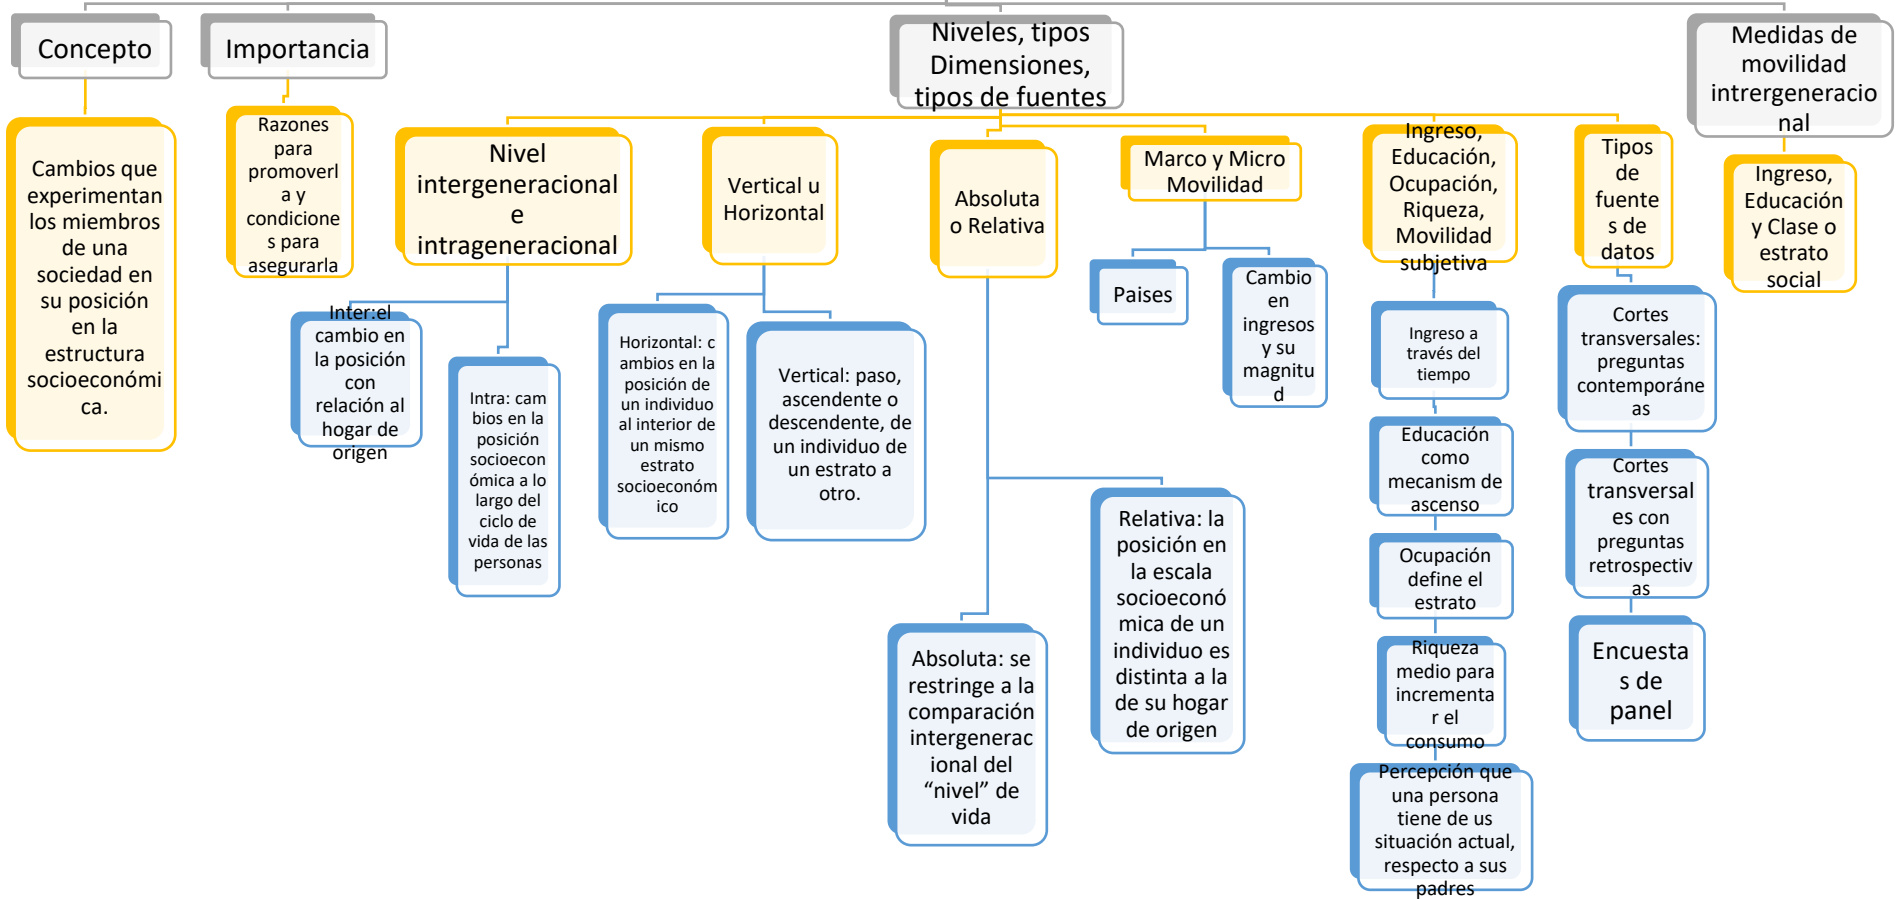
Concepto

Cambios que experimentan los miembros de una sociedad en su posición en la estructura socioeconómica.

Importancia

Razones para promoverla y condiciones para asegurarla

Niveles, tipos Dimensiones, tipos de fuentes

Nivel intergeneracional e intragenaracional

Inter:el cambio en la posición con relación al hogar de origen

Intra: cambios en la posición socioeconómica a lo largo del ciclo de vida de las personas

Vertical u Horizontal

Horizontal: cambios en la posición de un individuo al interior de un mismo estrato socioeconómico

Vertical: paso, ascendente o descendente, de un individuo de un estrato a otro.

Absoluta o Relativa

Absoluta: se restringe a la comparación intergeneracional del “nivel” de vida

Relativa: la posición en la escala socioeconómica de un individuo es distinta a la de su hogar de origen

Marco y Micro Movilidad

Paises

Cambio en ingresos y su magnitud

Ingreso, Educación, Ocupación, Riqueza, Movilidad subjetiva

Ingreso a través del tiempo

Educación como mecanism de ascenso

Ocupación define el estrato

Riqueza medio para incrementar el consumo

Percepción que una persona tiene de us situación actual, respecto a sus padres

Tipos de fuentes de datos

Cortes transversales: preguntas contemporáneas

Cortes transversales con preguntas retrospectivas

Encuestas de panel

Medidas de movilidad intrergeneracional

Ingreso, Educación y Clase o estrato social